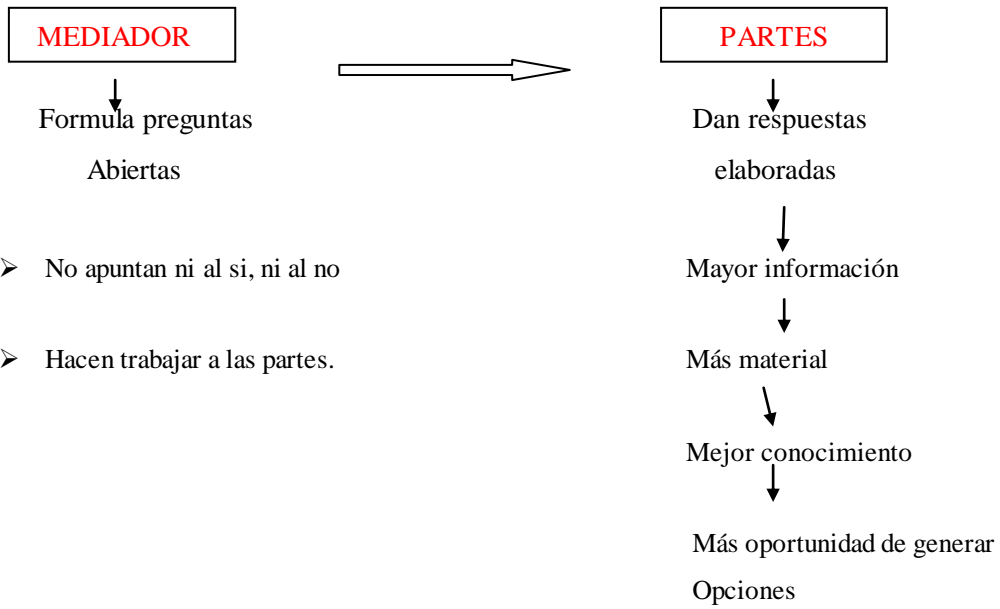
MEDIADOR

Formula preguntas
Abiertas

- No apuntan ni al si, ni al no
- Hacen trabajar a las partes.

PARTES

Dan respuestas elaboradas

Mayor información

Más material

Mejor conocimiento

Más oportunidad de generar Opciones